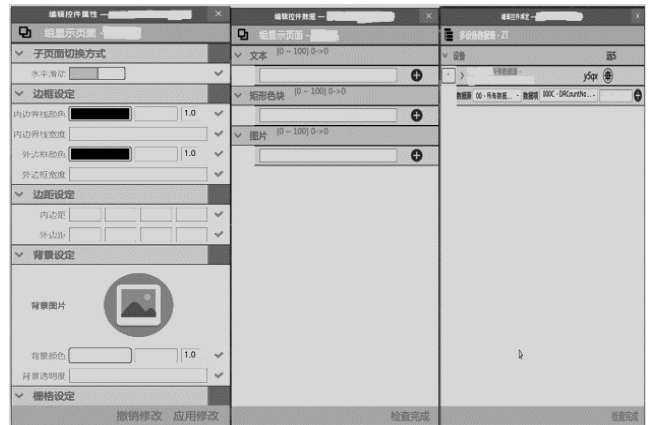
编辑控件属性 — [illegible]

组显示页面 — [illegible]

子页面切换方式

水平滑动

边框设定

内边界线颜色 1.0

内边界线宽度

外边框颜色 1.0

外边框宽度

边距设定

内边距

外边距

背景设定

背景图片

背景颜色 1.0

背景透明度

栅格设定

撤销修改 应用修改

编辑控件数据 — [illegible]

组显示页面 — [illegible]

文本 [0 ~ 100] 0->0

矩形色块 [0 ~ 100] 0->0

图片 [0 ~ 100] 0->0

检查完成

编辑控件绑定 — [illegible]

多设备数据集 - ZT

设备 语5

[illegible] y5qx

数据源 00 - 所有数据... 数据项 000C - DRCountNo...

检查完成